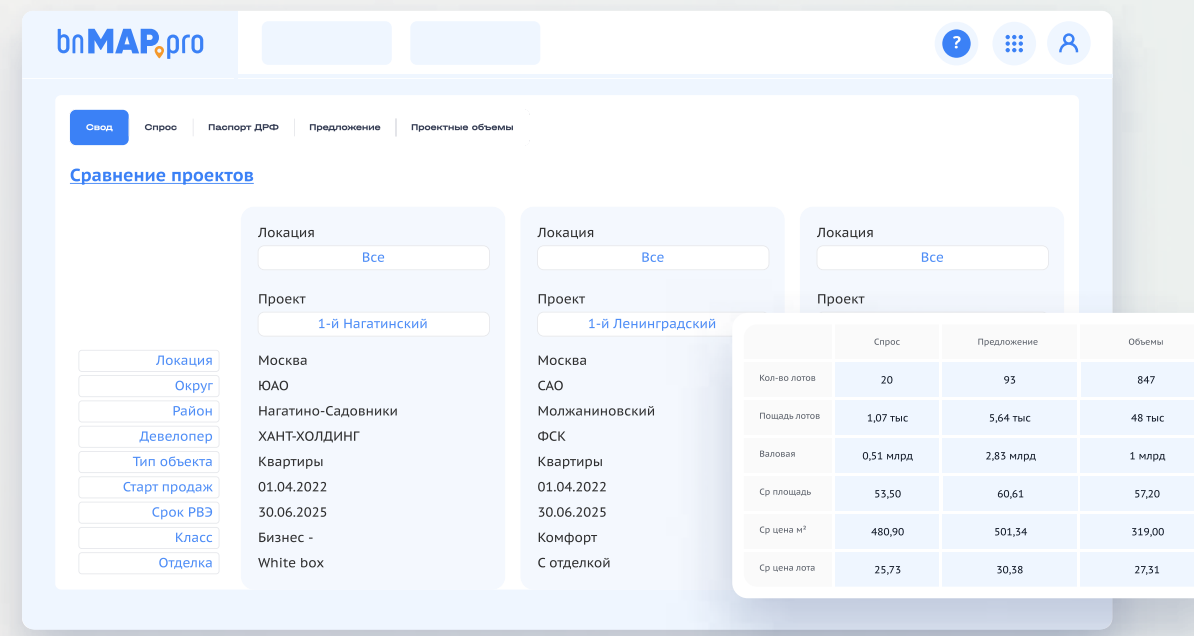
bnMAP.pro

?

Свод | Спрос | Паспорт ДРФ | Предложение | Проектные объемы

Сравнение проектов

Локация
Все
Проект
1-й Нагатинский

Локация
Все
Проект
1-й Ленинградский

Локация
Все
Проект

| | | |
|---|---|---|
| Локация | Москва | Москва |
| Округ | ЮАО | САО |
| Район | Нагатино-Садовники | Молжаниновский |
| Девелопер | ХАНТ-ХОЛДИНГ | ФСК |
| Тип объекта | Квартиры | Квартиры |
| Старт продаж | 01.04.2022 | 01.04.2022 |
| Срок РВЭ | 30.06.2025 | 30.06.2025 |
| Класс | Бизнес - | Комфорт |
| Отделка | White box | С отделкой |

| | Спрос | Предложение | Объемы |
|---|---|---|---|
| Кол-во лотов | 20 | 93 | 847 |
| Пощадь лотов | 1,07 тыс | 5,64 тыс | 48 тыс |
| Валовая | 0,51 млрд | 2,83 млрд | 1 млрд |
| Ср площадь | 53,50 | 60,61 | 57,20 |
| Ср цена м² | 480,90 | 501,34 | 319,00 |
| Ср цена лота | 25,73 | 30,38 | 27,31 |